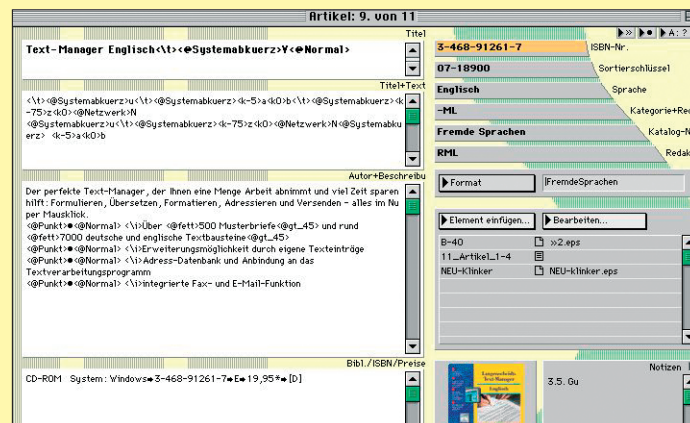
Artikel: 9. von 11

Titel

Text-Manager Englisch<\t><@Systemabkuerz>Y<@Normal>

Titel+Text

<\t><@Systemabkuerz>u<\t><@Systemabkuerz><k-5>a<k0>b<\t><@Systemabkuerz><k-75>z<k0><@Netzwerk>N<@Systemabkuerz>u<\t><@Systemabkuerz><k-75>z<k0><@Netzwerk>N<@Systemabkuerz> <k-5>a<k0>b

Autor+Beschreibu

Der perfekte Text-Manager, der Ihnen eine Menge Arbeit abnimmt und viel Zeit sparen hilft: Formulieren, Übersetzen, Formatieren, Adressieren und Versenden - alles im Nu per Mausklick.
<@Punkt>●<@Normal> <\i>Über <@fett>500 Musterbriefe<@gt_45> und rund <@fett>7000 deutsche und englische Textbausteine<@gt_45>
<@Punkt>●<@Normal> <\i>Erweiterungsmöglichkeit durch eigene Texteinträge
<@Punkt>●<@Normal> <\i>Adress-Datenbank und Anbindung an das Textverarbeitungsprogramm
<@Punkt>●<@Normal> <\i>integrierte Fax- und E-Mail-Funktion

Bibl./ISBN/Preise

CD-ROM System: Windows➔3-468-91261-7➔E➔19,95*➔[D]

3-468-91261-7 ISBN-Nr.
07-18900 Sortierschlüssel
Englisch Sprache
-ML Kategorie+Re
Fremde Sprachen Katalog-N
RML Redak

Format FremdeSprachen

Element einfügen... Bearbeiten...

B-40 »2.eps
11_Artikel_1-4
NEU-Klinker NEU-klinker.eps

Notizen
3.5. Gu